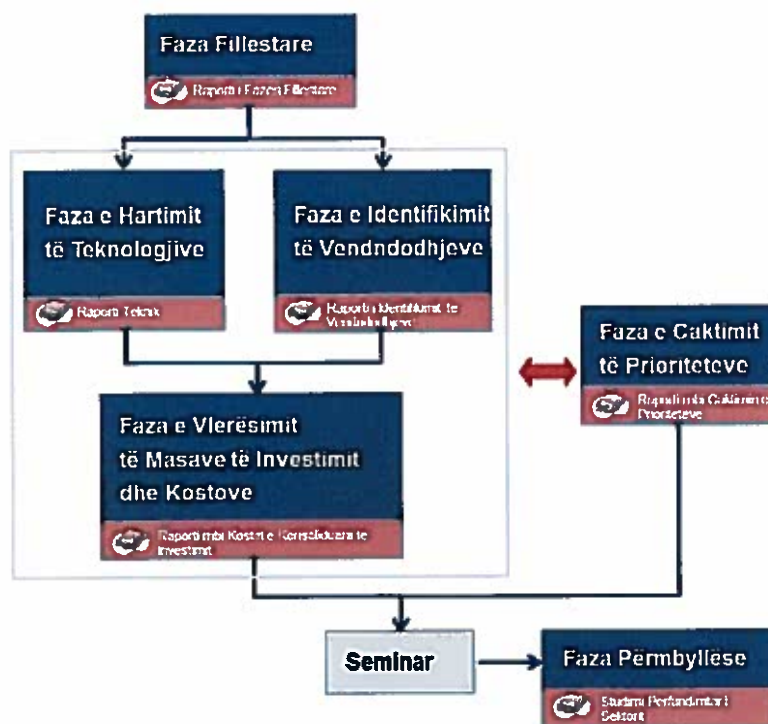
Faza Fillestare

Raporti i Fazës Fillestare

Faza e Hartimit të Teknologjive

Raporti Teknik

Faza e Identifikimit të Vendndodhjeve

Raporti i Identifikimit të Vendndodhjeve

Faza e Caktimit të Prioriteteve

Raporti mbi Caktimin e Prioriteteve

Faza e Vlerësimit të Masave të Investimit dhe Kostove

Raporti mbi Kostot e Konsoliduara të Investimit

Seminar

Faza Përmbyllëse

Studimi Përfundimtar i Sektorit